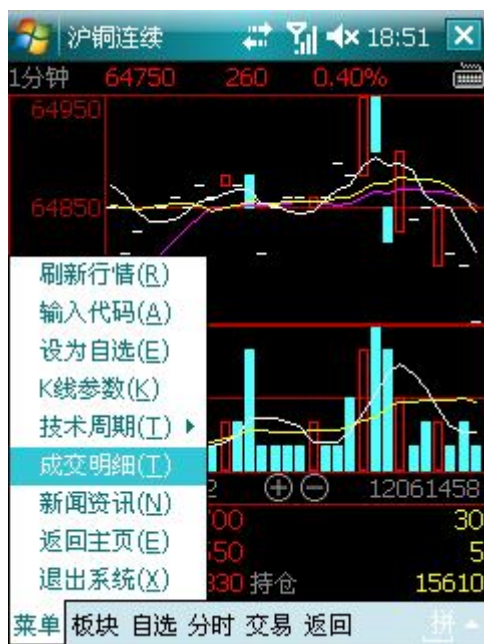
沪铜连续 18:51 ✕
1分钟 64750 260 0.40%
64950
64850
刷新行情(R)
输入代码(A)
设为自选(E)
K线参数(K)
技术周期(T)
成交明细(T)
新闻资讯(N)
返回主页(E)
退出系统(X)
2 12061458
700 30
550 5
330 持仓 15610
菜单 板块 自选 分时 交易 返回 拼